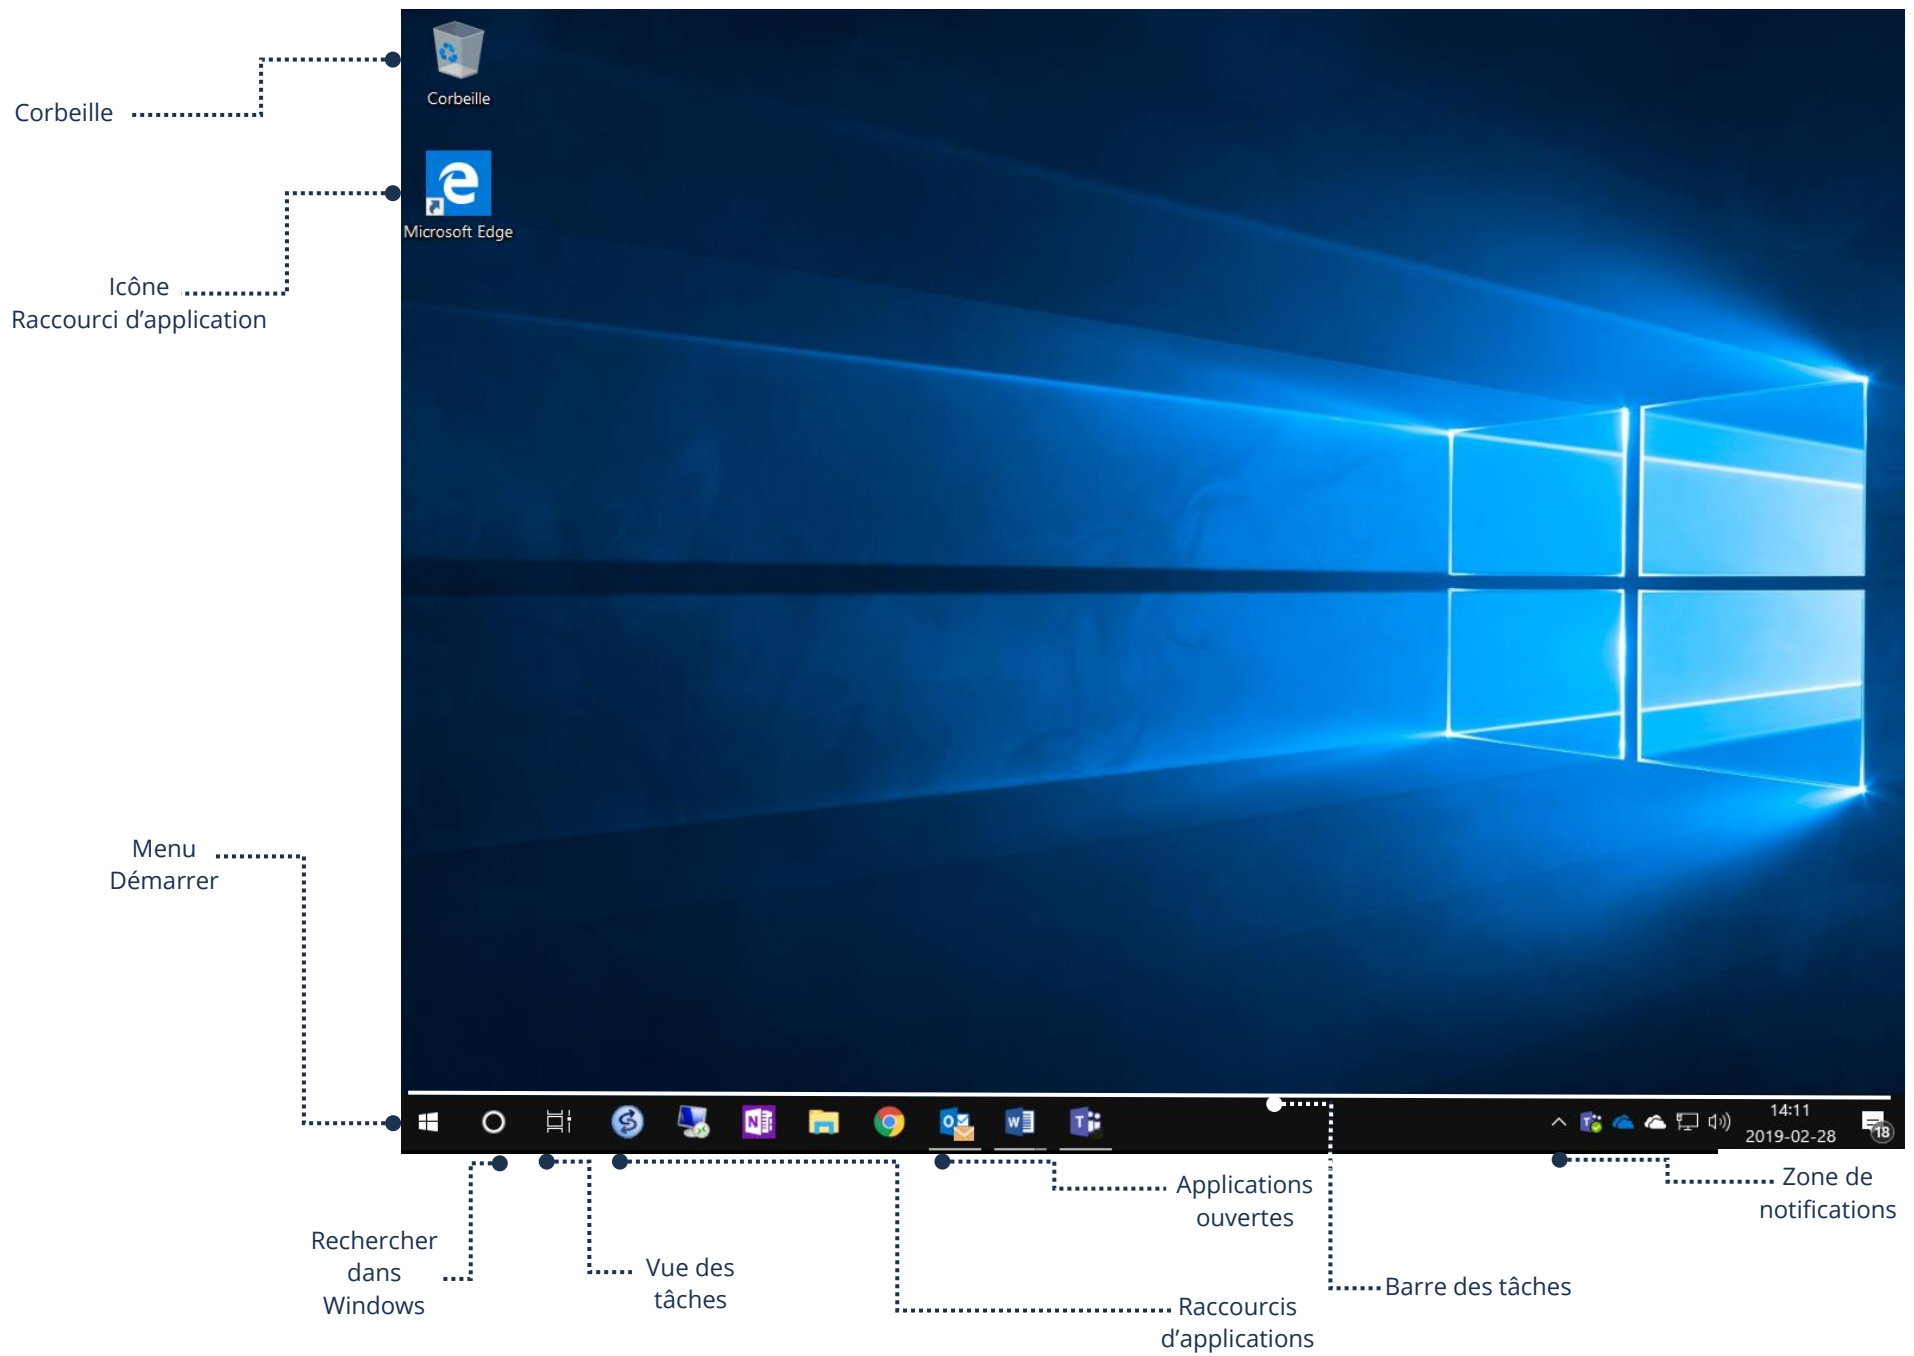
Corbeille

Corbeille

Microsoft Edge

Icône
Raccourci d'application

Menu
Démarrer

14:11
2019-02-28

18

Rechercher dans Windows

Vue des tâches

Applications ouvertes

Raccourcis d'applications

Barre des tâches

Zone de notifications